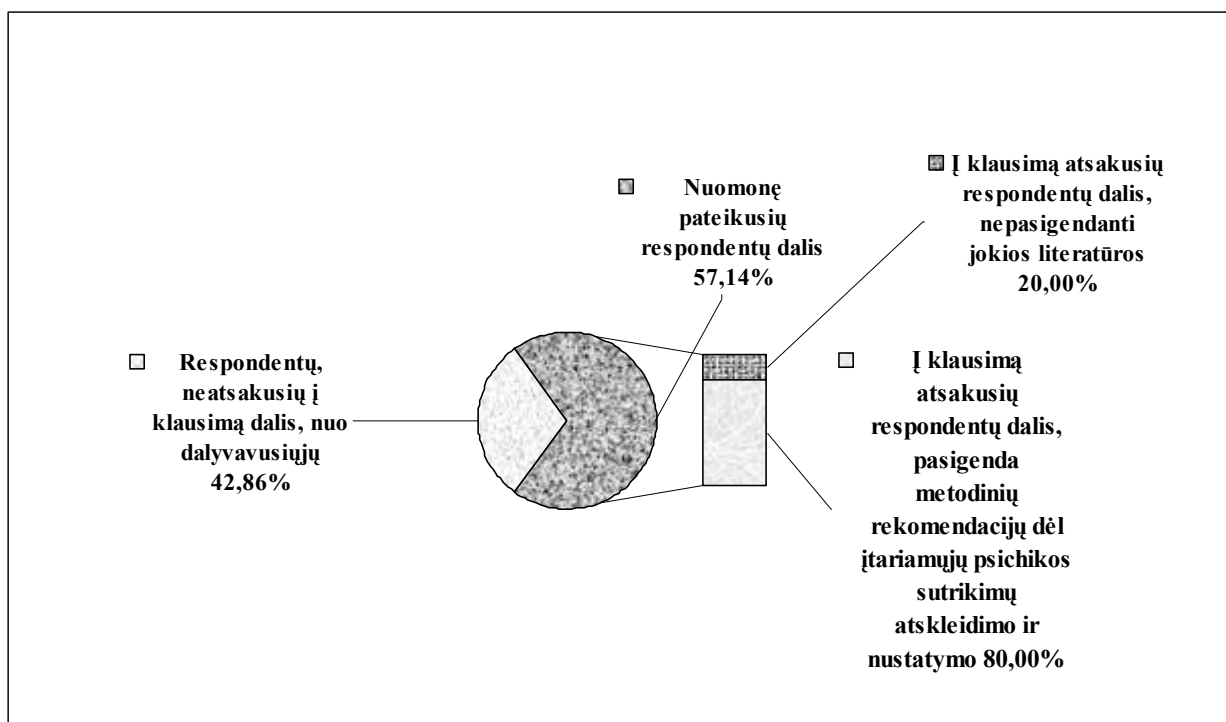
Nuomonę pateikusių respondentų dalis 57,14%

Į klausimą atsakusių respondentų dalis, nepasigendanti jokios literatūros 20,00%

Respondentų, neatsakusių į klausimą dalis, nuo dalyvavusiųjų 42,86%

Į klausimą atsakusių respondentų dalis, pasigenda metodinių rekomendacijų dėl įtariamųjų psichikos sutrikimų atskleidimo ir nustatymo 80,00%